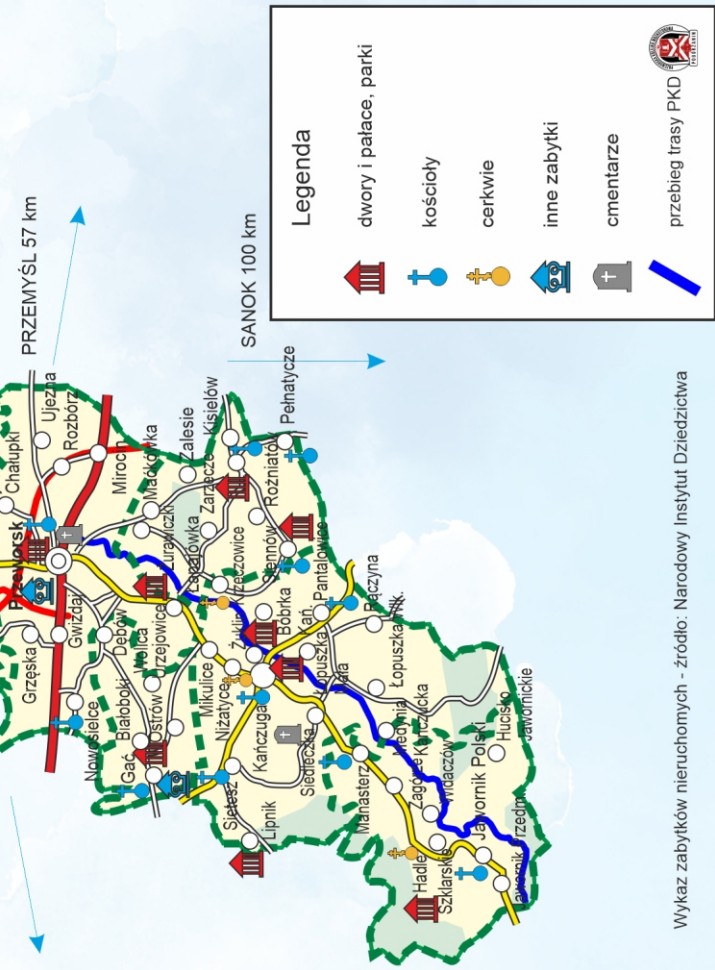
Legenda

dwory i pałace, parki

kościoły

cerkwie

inne zabytki

cmentarze

przebieg trasy PKD

PRZEMYŚL 57 km

SANOK 100 km

Wykaz zabytków nieruchomych - źródło: Narodowy Instytut Dziedzictwa

Przeworsk
Chałupki
Ujezna
Rozbórz
Mirocin
Maćkówka
Zalesie
Kisielów
Pełnatycze
Zarzecze
Rożniatów
Żurawiczki
Zarzecze
Mikulice
Tryńcza
Kenów
Pantalowice
Gwizdaj
Dębów
Wolica
Grzęska
Białoboki
Nowosielce
Gać
Ostrów
Urzejowice
Bobrka
Łopuszka Wlk.
Łopuszka Mała
Rączyna
Niżatyce
Kańczuga
Siedleczka
Sietesz
Lipnik
Manasterz
Zagórze
Kańczucka
Wola
Widaczów
Jawornik Polski
Hucisko
Jawornickie
Hadle Szklarskie
Jawornik Przedmieście
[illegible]